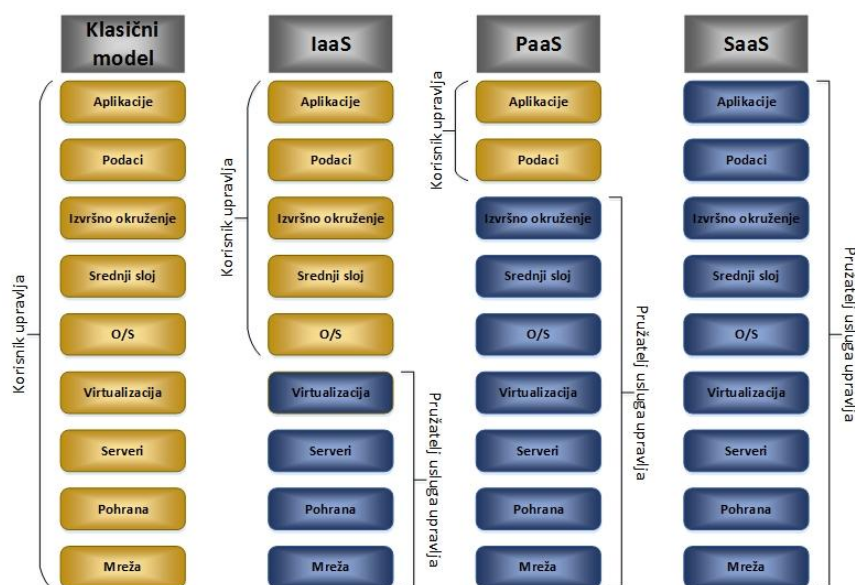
Klasični model

Korisnik upravlja

Aplikacije

Podaci

Izvršno okruženje

Srednji sloj

O/S

Virtualizacija

Serveri

Pohrana

Mreža

IaaS

Korisnik upravlja

Aplikacije

Podaci

Izvršno okruženje

Srednji sloj

O/S

Virtualizacija

Serveri

Pohrana

Mreža

Pružatelj usluga upravlja

PaaS

Korisnik upravlja

Aplikacije

Podaci

Izvršno okruženje

Srednji sloj

O/S

Virtualizacija

Serveri

Pohrana

Mreža

Pružatelj usluga upravlja

SaaS

Aplikacije

Podaci

Izvršno okruženje

Srednji sloj

O/S

Virtualizacija

Serveri

Pohrana

Mreža

Pružatelj usluga upravlja